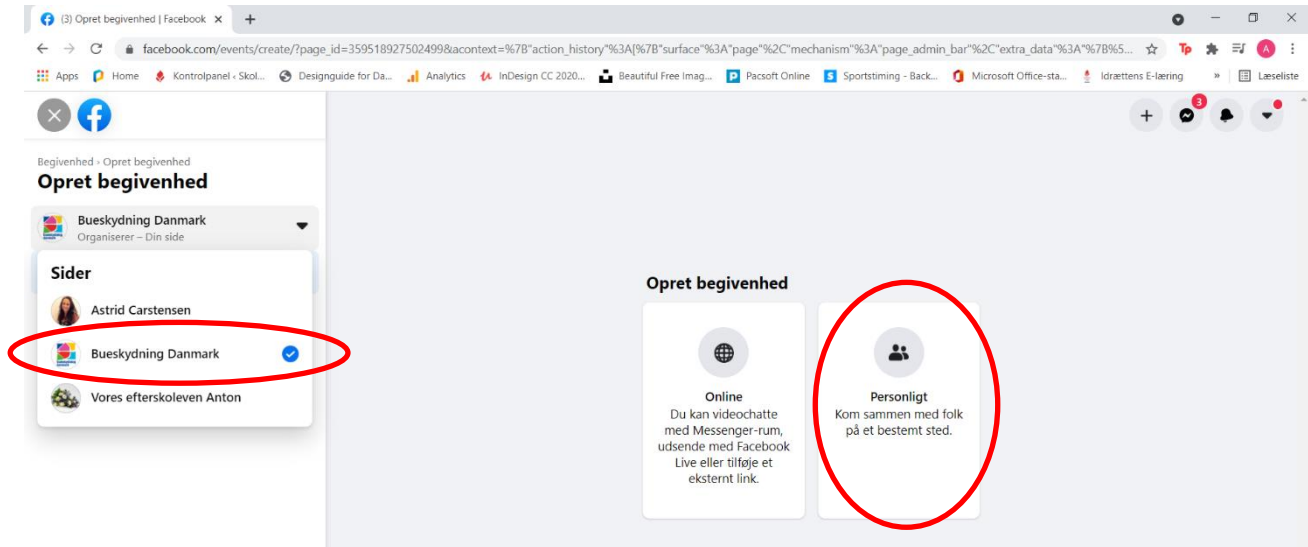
(3) Opret begivenhed | Facebook ×

facebook.com/events/create/?page_id=359518927502499&acontext=%7B"action_history"%3A[%7B"surface"%3A"page"%2C"mechanism"%3A"page_admin_bar"%2C"extra_data"%3A"%7B%5...

Apps Home Kontrolpanel ‹ Skol... Designguide for Da... Analytics InDesign CC 2020... Beautiful Free Imag... Pacsoft Online Sportstiming - Back... Microsoft Office-sta... Idrættens E-læring » Læseliste

3

Begivenhed › Opret begivenhed

Opret begivenhed

Bueskydning Danmark
Organiserer – Din side

Sider

Astrid Carstensen

Bueskydning Danmark

Vores efterskoleven Anton

Opret begivenhed

Online
Du kan videochatte med Messenger-rum, udsende med Facebook Live eller tilføje et eksternt link.

Personligt
Kom sammen med folk på et bestemt sted.